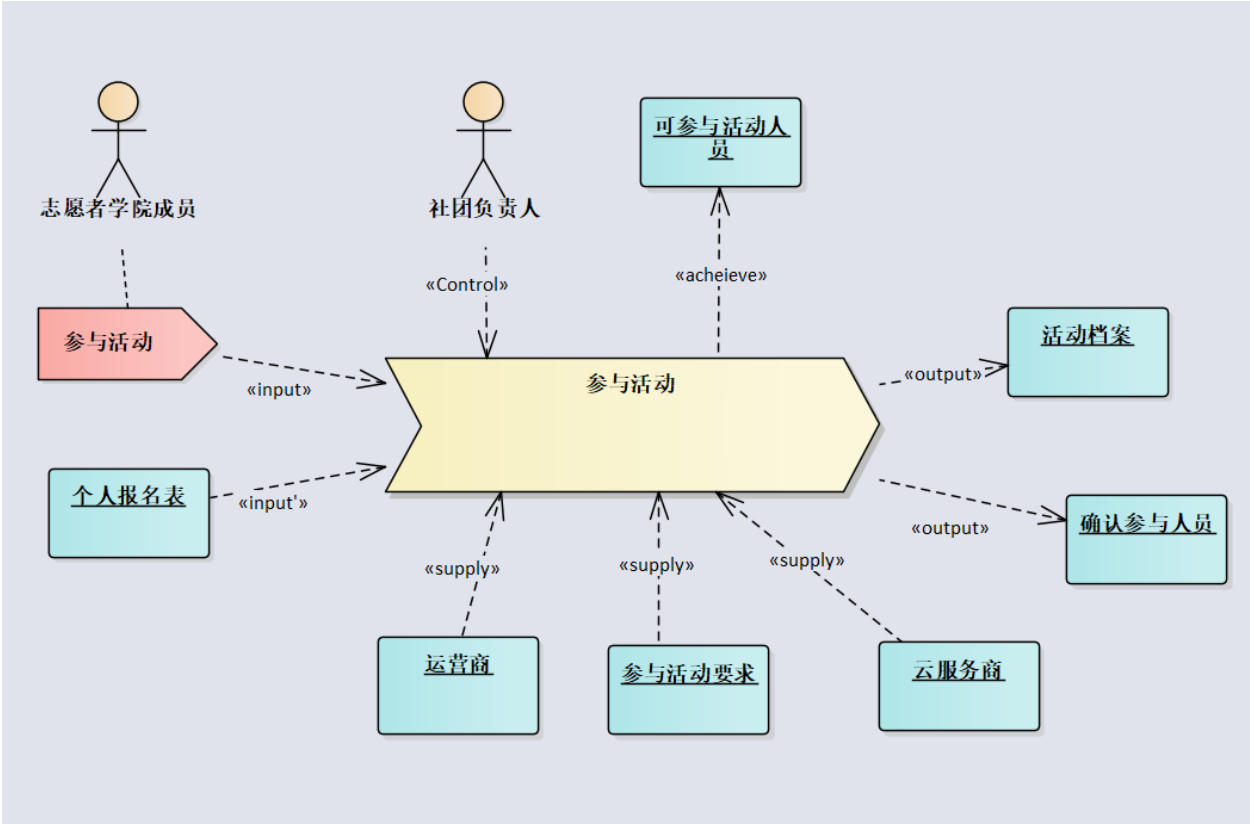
志愿者学院成员

社团负责人

可参与活动人员

«Control»

«acheieve»

参与活动

«input»

参与活动

«output»

活动档案

个人报名表

«input'»

«output»

确认参与人员

«supply»

«supply»

«supply»

运营商

参与活动要求

云服务商